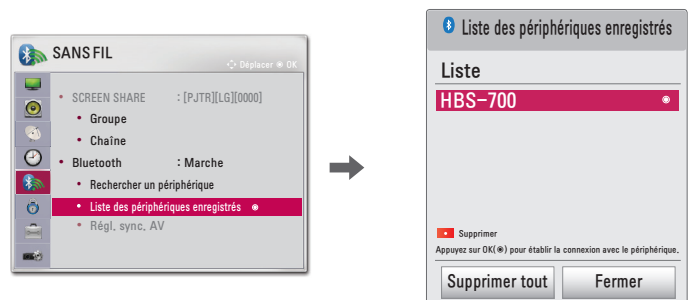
SANS FIL

Déplacer ◉ OK

• SCREEN SHARE : [PJTR][LG][0000]

• Groupe

• Chaîne

• Bluetooth : Marche

• Rechercher un périphérique

• Liste des périphériques enregistrés ◉

• Régl. sync. AV

Liste des périphériques enregistrés

Liste

HBS–700 ◉

Supprimer

Appuyez sur OK(◉) pour établir la connexion avec le périphérique.

Supprimer tout

Fermer